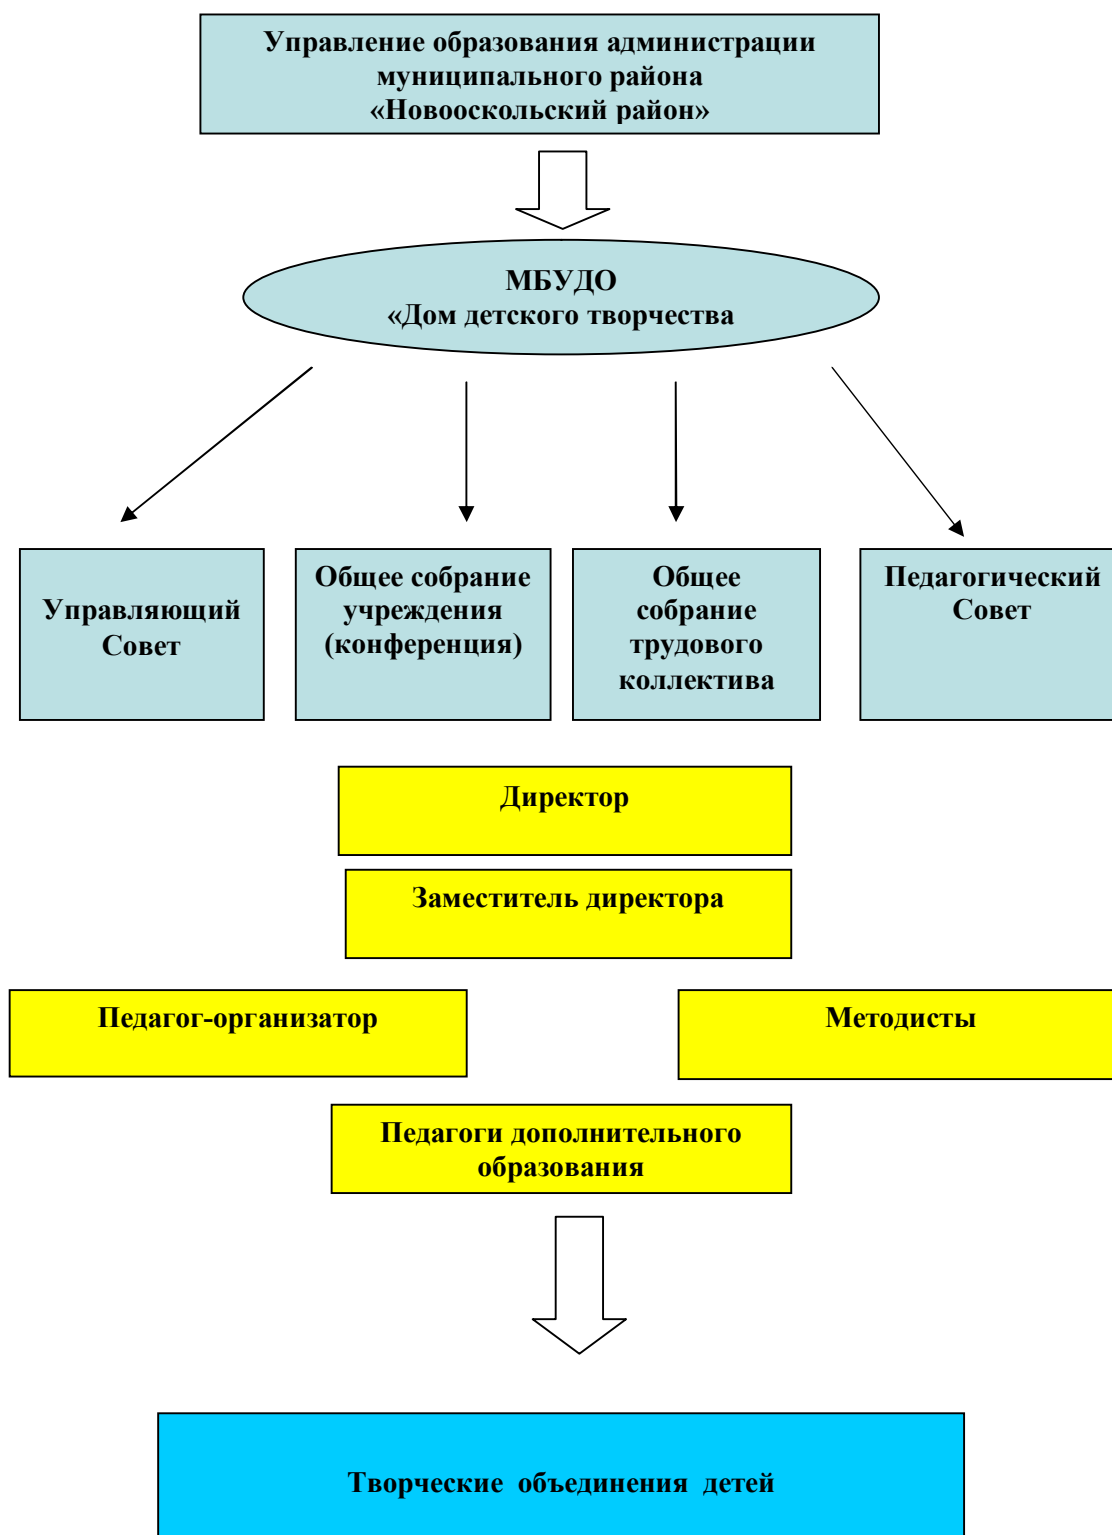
Управление образования администрации муниципального района «Новооскольский район»

МБУДО
«Дом детского творчества

Управляющий Совет

Общее собрание учреждения (конференция)

Общее собрание трудового коллектива

Педагогический Совет

Директор

Заместитель директора

Педагог-организатор

Методисты

Педагоги дополнительного образования

Творческие объединения детей